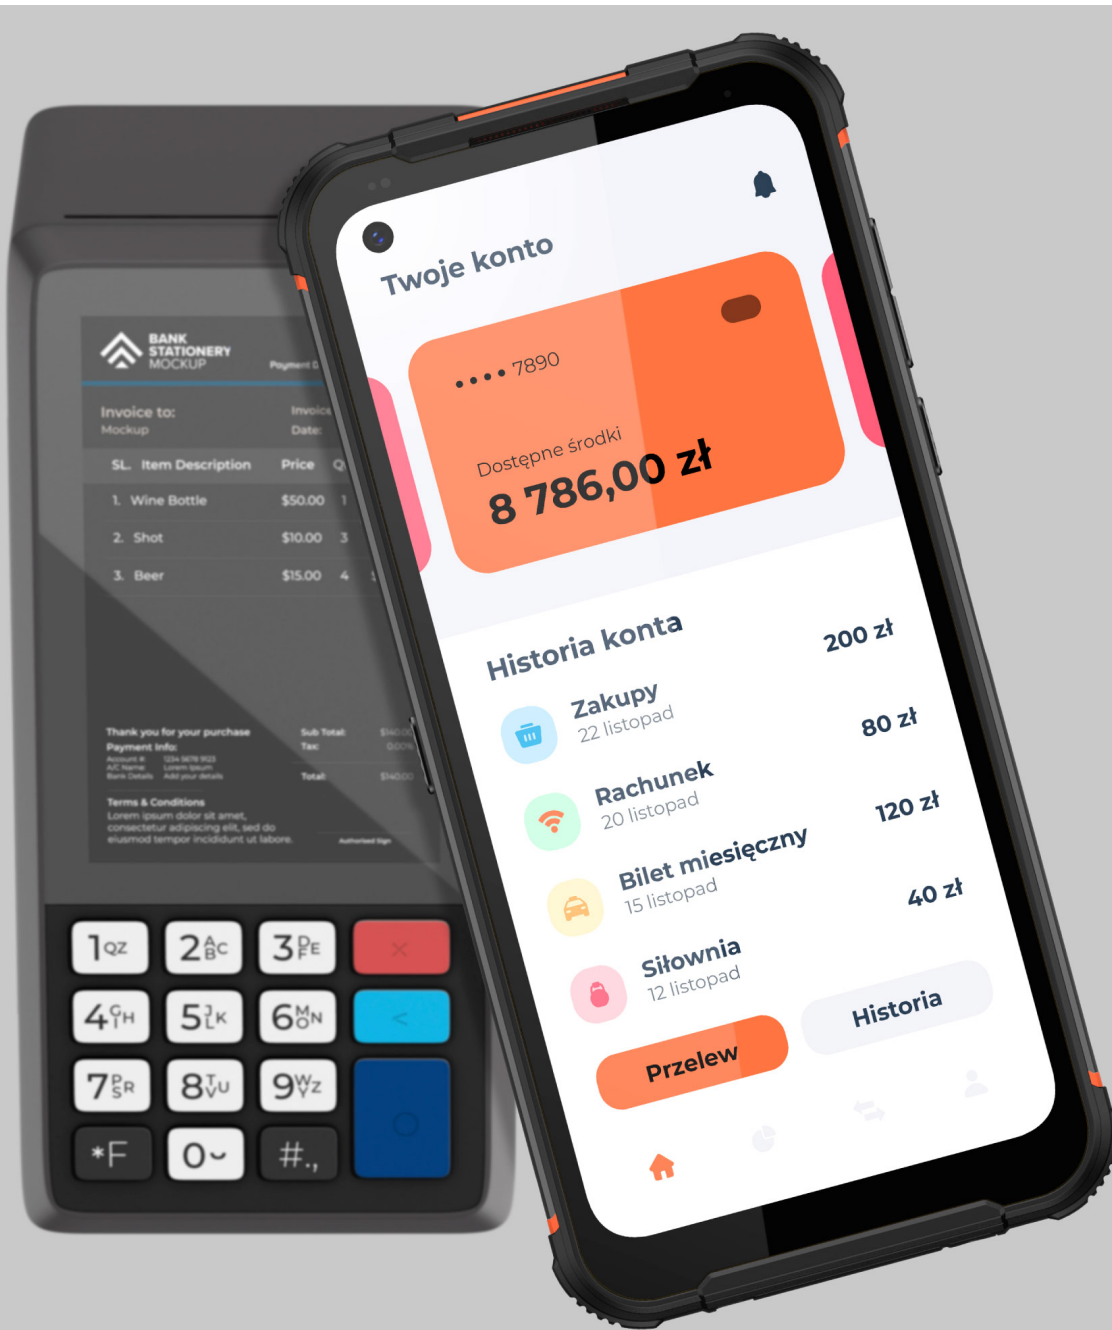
BANK STATIONERY MOCKUP
Payment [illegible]

Invoice to:
Mockup

Invoice
Date:

| SL. | Item Description | Price | Q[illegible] |
|---|---|---|---|
| 1. | Wine Bottle | $50.00 | 1 |
| 2. | Shot | $10.00 | 3 |
| 3. | Beer | $15.00 | 4 |

Thank you for your purchase
Payment Info:
Account # 1234 5678 9123
A/C Name Lorem Ipsum
Bank Details Add your details

Sub Total: $140.00
Tax: 0.00%
Total: $140.00

Terms & Conditions
Lorem ipsum dolor sit amet, consectetur adipiscing elit, sed do eiusmod tempor incididunt ut labore.

Authorised Sign

1QZ 2ABC 3DEF ×
4GHI 5JKL 6MNO <
7PRS 8TUV 9WXYZ O
*F 0 #.,

Twoje konto

•••• 7890
Dostępne środki
8 786,00 zł

Historia konta
Zakupy
22 listopad
200 zł
Rachunek
20 listopad
80 zł
Bilet miesięczny
15 listopad
120 zł
Siłownia
12 listopad
40 zł

Przelew
Historia